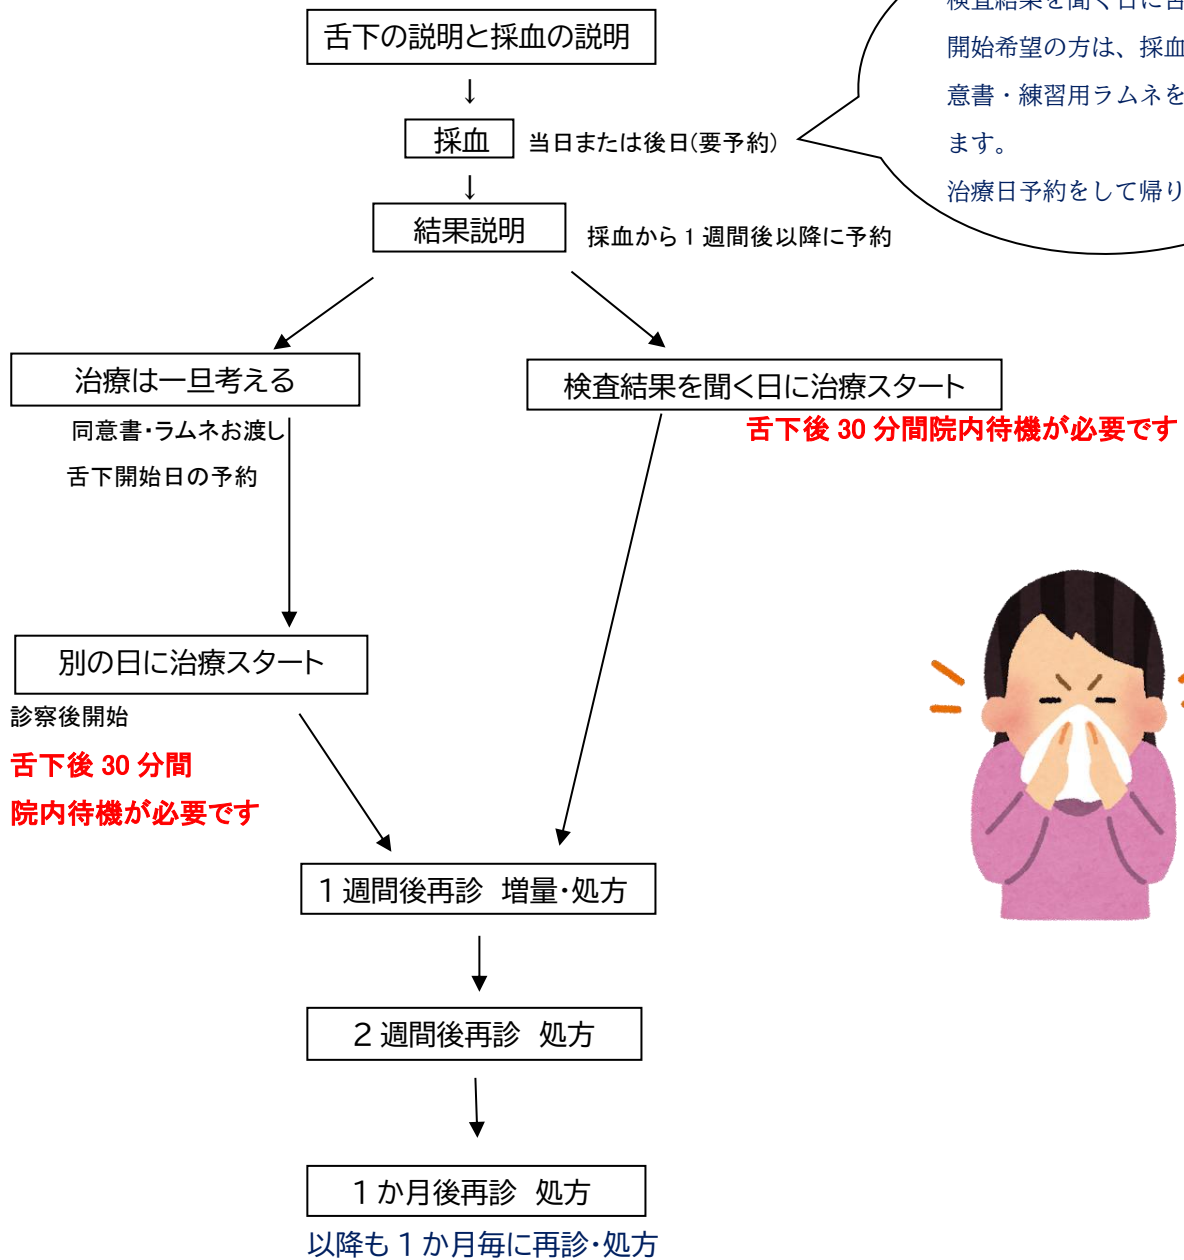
舌下の説明と採血の説明

採血 当日または後日(要予約)

結果説明 採血から１週間後以降に予約

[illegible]
開始希望の方は、採血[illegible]
意書・練習用ラムネを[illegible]
ます。
治療日予約をして帰り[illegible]

治療は一旦考える
同意書・ラムネお渡し
舌下開始日の予約

検査結果を聞く日に治療スタート
舌下後 30 分間院内待機が必要です

別の日に治療スタート
診察後開始
舌下後 30 分間
院内待機が必要です

１週間後再診 増量・処方

２週間後再診 処方

１か月後再診 処方
以降も１か月毎に再診・処方